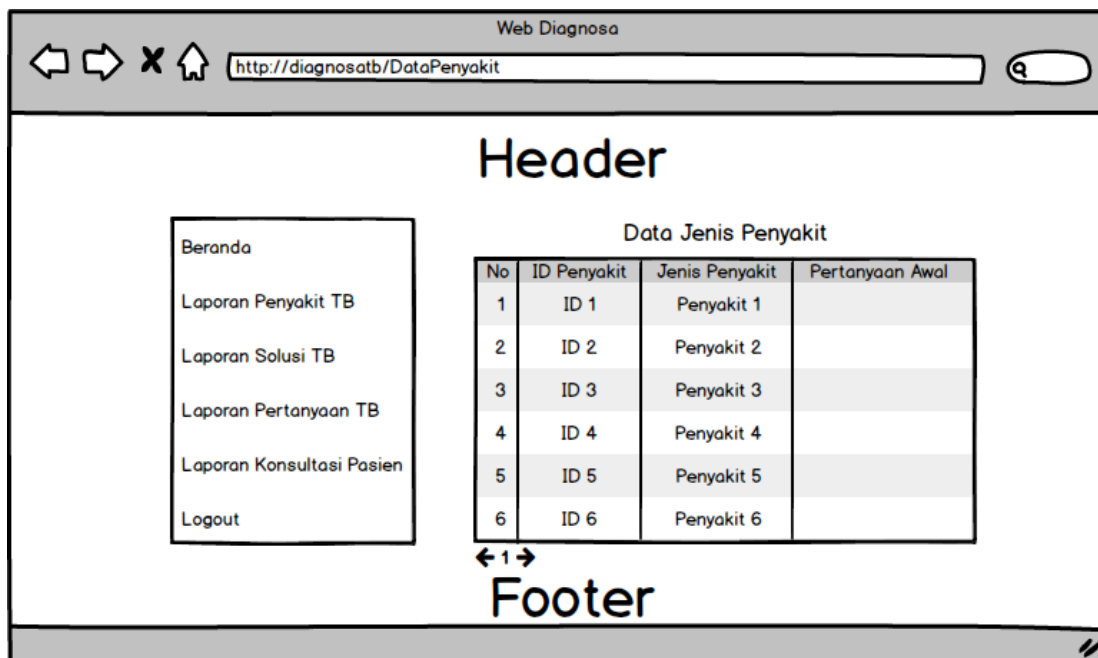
Web Diagnosa

http://diagnosatb/DataPenyakit

Header

Beranda

Laporan Penyakit TB

Laporan Solusi TB

Laporan Pertanyaan TB

Laporan Konsultasi Pasien

Logout

Data Jenis Penyakit

| No | ID Penyakit | Jenis Penyakit | Pertanyaan Awal |
|---|---|---|---|
| 1 | ID 1 | Penyakit 1 | |
| 2 | ID 2 | Penyakit 2 | |
| 3 | ID 3 | Penyakit 3 | |
| 4 | ID 4 | Penyakit 4 | |
| 5 | ID 5 | Penyakit 5 | |
| 6 | ID 6 | Penyakit 6 | |

1

Footer